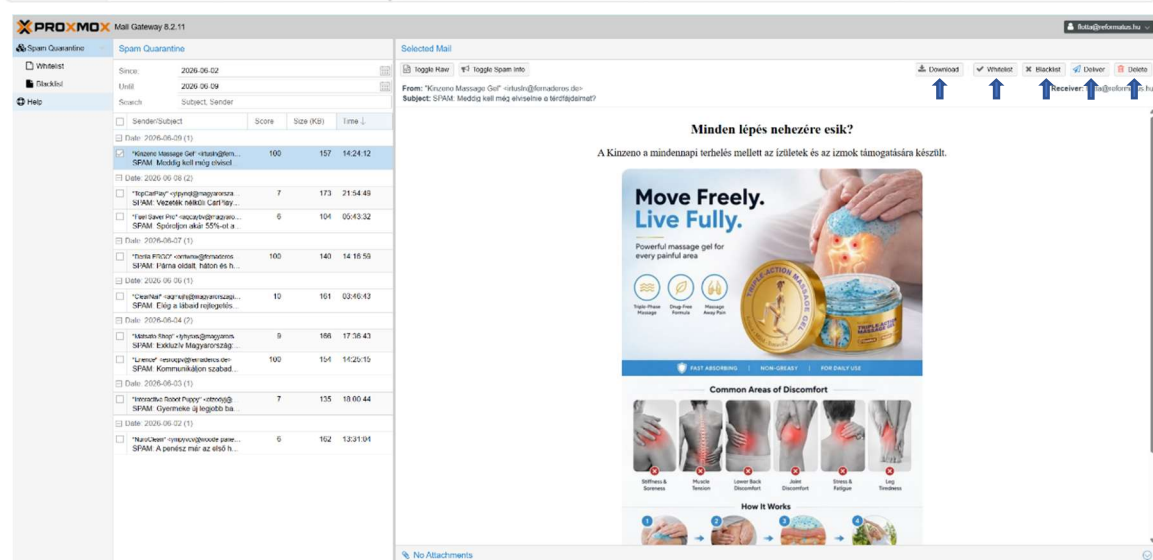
PROXMOX Mail Gateway 8.2.11

flotta@reformatus.hu

Spam Quarantine
Whitelist
Blacklist
Help

Spam Quarantine

Since: 2026-06-02
Until: 2026-06-09
Search: Subject, Sender

| Sender/Subject | Score | Size (KB) | Time ↓ |
|---|---|---|---|
| Date: 2026-06-09 (1) | | | |
| "Kinzeno Massage Gel" <irtusln@forn... SPAM: Meddig kell még elvisel | 100 | 157 | 14:24:12 |
| Date: 2026-06-08 (2) | | | |
| "TopCarPlay" <ylpyngl@magyarorsza... SPAM: Vezeték nélküli CarPlay... | 7 | 173 | 21:54:48 |
| "Fuel Saver Pro" <aqcaybv@magyaro... SPAM: Spóroljon akár 55%-ot a... | 6 | 104 | 05:43:32 |
| Date: 2026-06-07 (1) | | | |
| "Borta PRO2" <ortwnw@fornaderos... SPAM: Párna oldalt, háton és h... | 100 | 140 | 14:16:59 |
| Date: 2026-06-06 (1) | | | |
| "ClearNail" <aqrkqhj@magyarorszagi... SPAM: Elég a lábad rejtegetés... | 10 | 161 | 03:46:43 |
| Date: 2026-06-04 (2) | | | |
| "Mahsato Shop" <lyhyrok@magyarors... SPAM: Exkluzív Magyarország:... | 9 | 166 | 17:36:43 |
| "Linence" <esrocpv@fornaderos.de> SPAM: Kommunikáljon szabad... | 100 | 154 | 14:25:15 |
| Date: 2026-06-03 (1) | | | |
| "Interactive Robot Puppy" <dtzodyj@... SPAM: Gyermeke új legjobb ba... | 7 | 135 | 18:00:44 |
| Date: 2026-06-02 (1) | | | |
| "NuroClean" <ymqvycv@woode pane... SPAM: A penész már az első h... | 6 | 162 | 13:31:04 |

Selected Mail

Toggle Raw   Toggle Spam Info   Download   Whitelist   Blacklist   Deliver   Delete

From: "Kinzeno Massage Gel" <irtusln@fornaderos.de>
Subject: SPAM: Meddig kell még elviselnie a térdfájdalmat?
Receiver: flotta@reformatus.hu

Minden lépés nehezére esik?

A Kinzeno a mindennapi terhelés mellett az ízületek és az izmok támogatására készült.

Move Freely.
Live Fully.

Powerful massage gel for every painful area

Triple-Phase Massage   Drug-Free Formula   Massage Away Pain

TRIPLE-ACTION MASSAGE GEL

FAST ABSORBING | NON-GREASY | FOR DAILY USE

Common Areas of Discomfort

Stiffness & Soreness   Muscle Tension   Lower Back Discomfort   Joint Discomfort   Stress & Fatigue   Leg Tiredness

How It Works

1 2 3 4

No Attachments